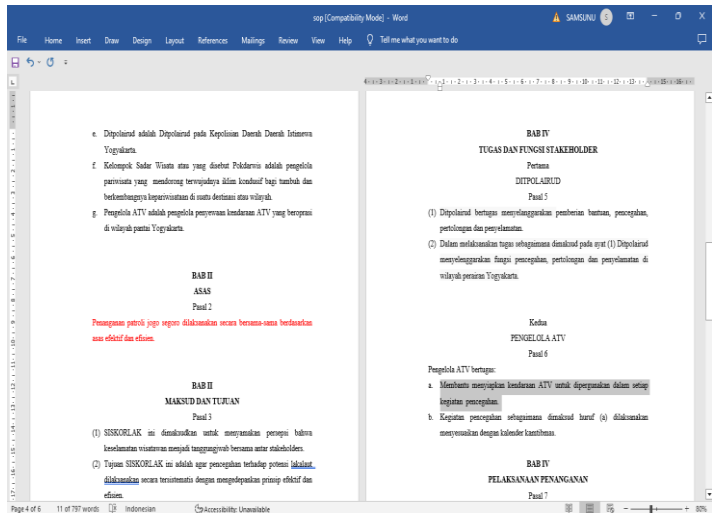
sop [Compatibility Mode] - Word

SAMSUNG

File Home Insert Draw Design Layout References Mailings Review View Help Tell me what you want to do

e. Ditpolairud adalah Ditpolairud pada Kepolisian Daerah Daerah Istimewa Yogyakarta.

f. Kelompok Sadar Wisata atau yang disebut Pokdarwis adalah pengelola pariwisata yang mendorong terwujudnya iklim kondusif bagi tumbuh dan berkembangnya kepariwisataan di suatu destinasi atau wilayah.

g. Pengelola ATV adalah pengelola penyewaan kendaraan ATV yang beroprasi di wilayah pantai Yogyakarta.

BAB II
ASAS
Pasal 2

Penanganan patroli jogo segoro dilaksanakan secara bersama-sama berdasarkan asas efektif dan efisien.

BAB II
MAKSUD DAN TUJUAN
Pasal 3

(1) SISKORLAK ini dimaksudkan untuk menyamakan persepsi bahwa keselamatan wisatawan menjadi tanggungjwab bersama antar stakeholders.

(2) Tujuan SISKORLAK ini adalah agar pencegahan terhadap potensi lakalaut, dilaksanakan secara tersistematis dengan mengedepankan prinsip efektif dan efisien.

BAB IV
TUGAS DAN FUNGSI STAKEHOLDER
Pertama
DITPOLAIRUD
Pasal 5

(1) Ditpolairud bertugas menyelenggarakan pemberian bantuan, pencegahan, pertolongan dan penyelamatan.

(2) Dalam melaksanakan tugas sebagaimana dimaksud pada ayat (1) Ditpolairud menyelenggarakan fungsi pencegahan, pertolongan dan penyelamatan di wilayah perairan Yogyakarta.

Kedua
PENGELOLA ATV
Pasal 6

Pengelola ATV bertugas:

a. Membantu menyiapkan kendaraan ATV untuk dipergunakan dalam setiap kegiatan pencegahan.

b. Kegiatan pencegahan sebagaimana dimaksud huruf (a) dilaksanakan menyesuaikan dengan kalender kamtibmas.

BAB IV
PELAKSANAAN PENANGANAN
Pasal 7

Page 4 of 6 11 of 797 words Indonesian Accessibility: Unavailable 80%